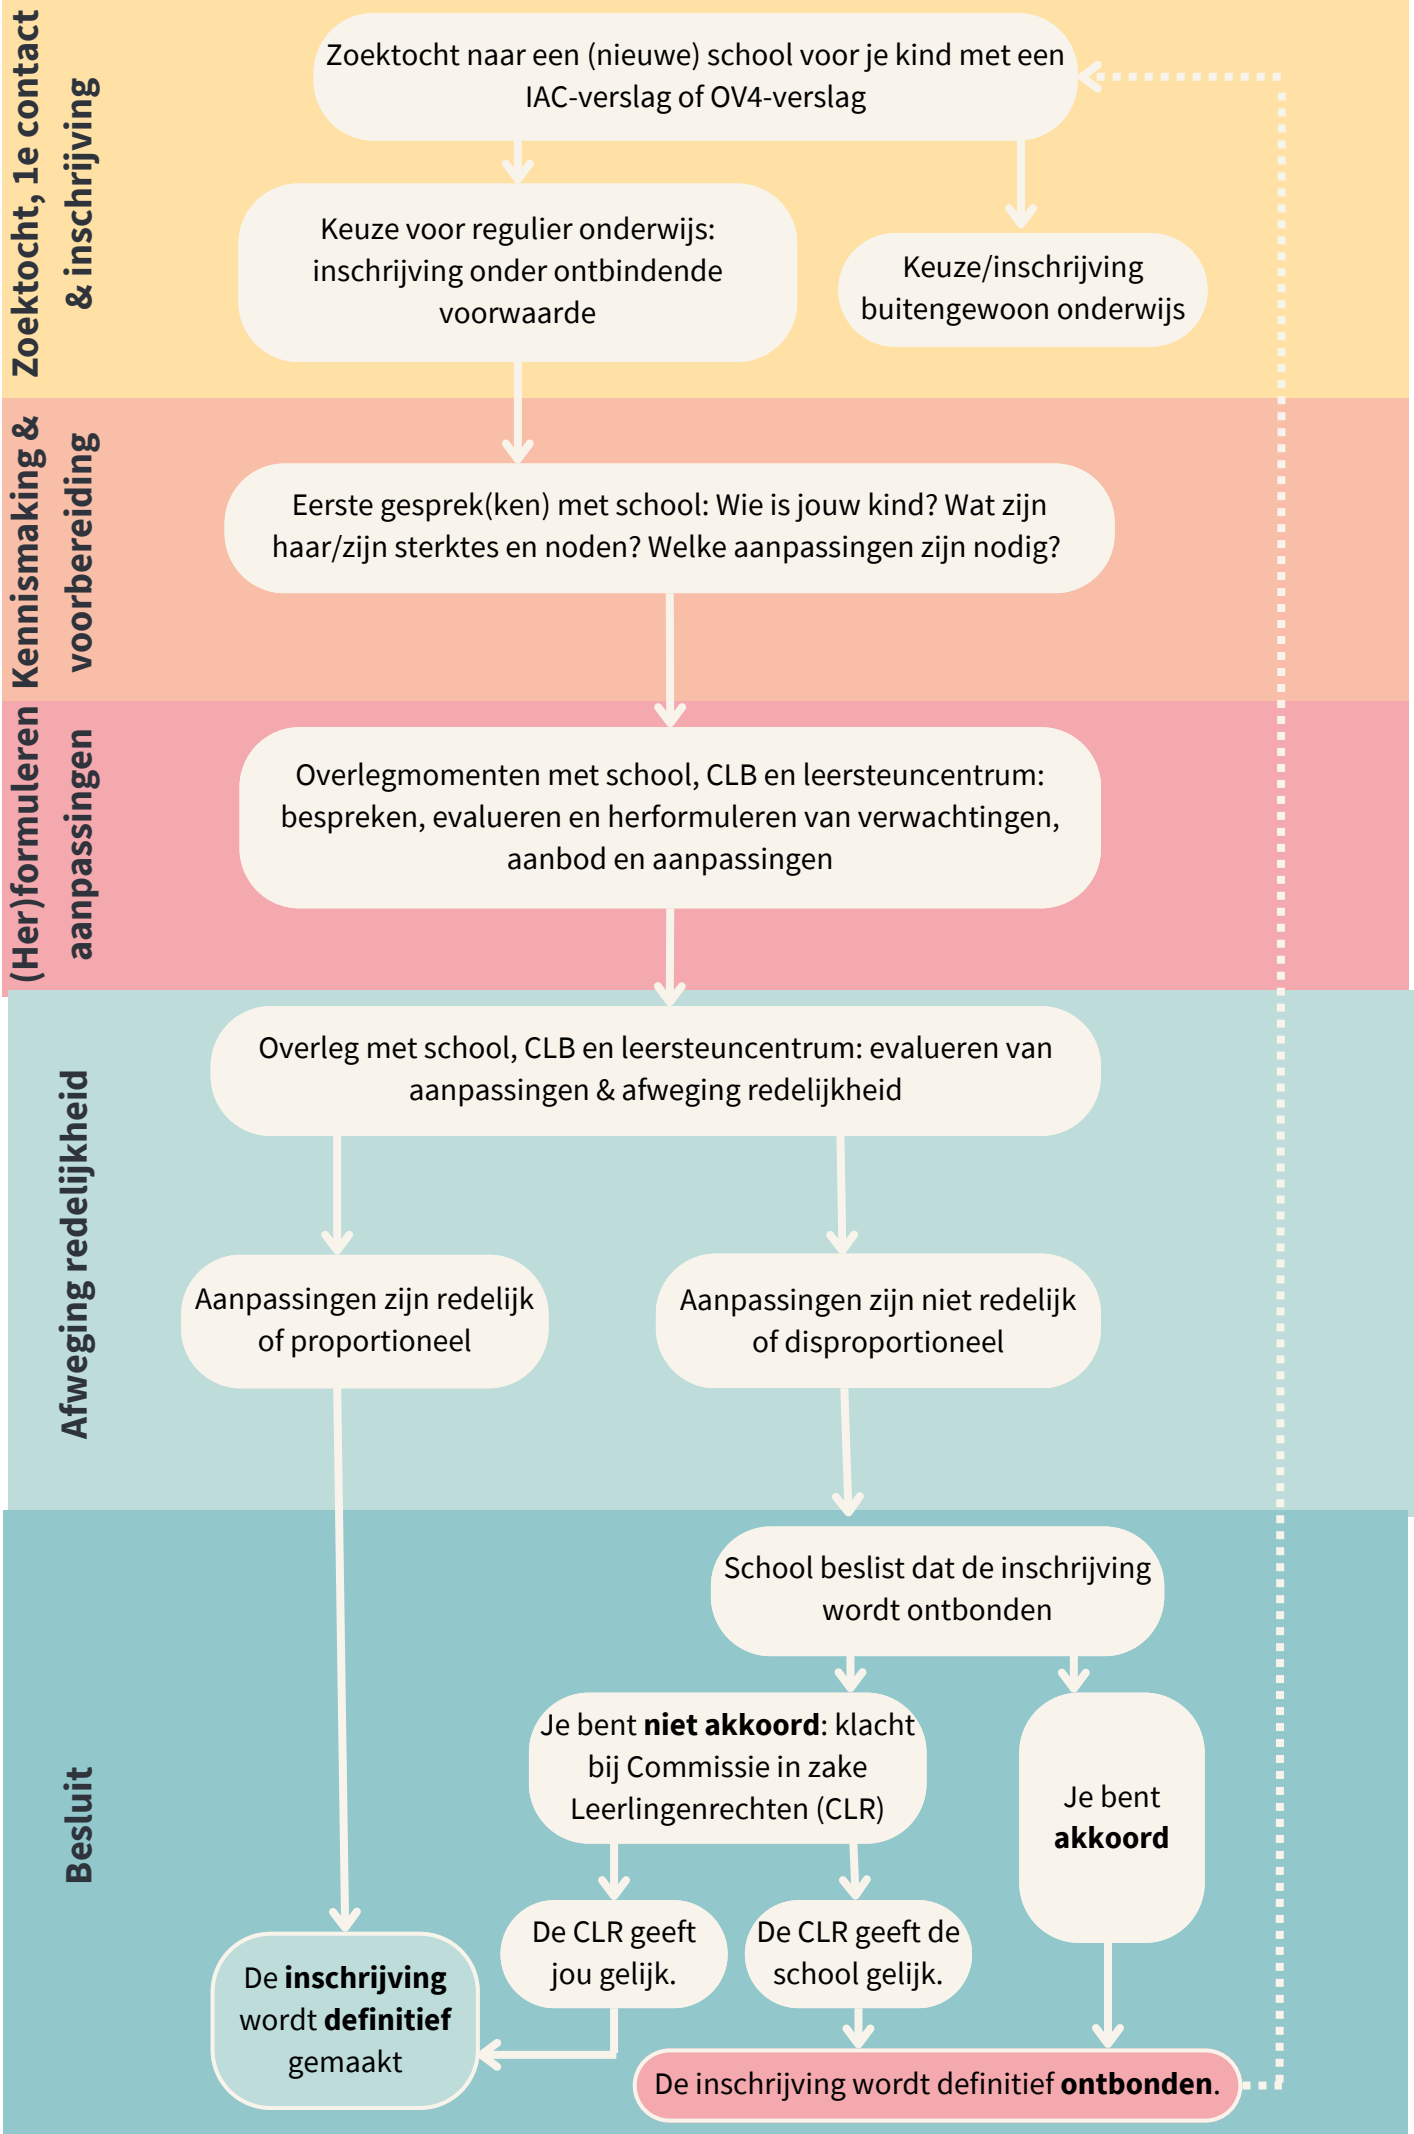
Zoektocht, 1e contact & inschrijving

Zoektocht naar een (nieuwe) school voor je kind met een IAC-verslag of OV4-verslag

Keuze voor regulier onderwijs: inschrijving onder ontbindende voorwaarde

Keuze/inschrijving buitengewoon onderwijs

Kennismaking & voorbereiding

Eerste gesprek(ken) met school: Wie is jouw kind? Wat zijn haar/zijn sterktes en noden? Welke aanpassingen zijn nodig?

(Her)formuleren aanpassingen

Overlegmomenten met school, CLB en leersteuncentrum: bespreken, evalueren en herformuleren van verwachtingen, aanbod en aanpassingen

Afweging redelijkheid

Overleg met school, CLB en leersteuncentrum: evalueren van aanpassingen & afweging redelijkheid

Aanpassingen zijn redelijk of proportioneel

Aanpassingen zijn niet redelijk of disproportioneel

Besluit

School beslist dat de inschrijving wordt ontbonden

Je bent **niet akkoord**: klacht bij Commissie in zake Leerlingenrechten (CLR)

Je bent **akkoord**

De CLR geeft jou gelijk.

De CLR geeft de school gelijk.

De **inschrijving** wordt **definitief** gemaakt

De inschrijving wordt definitief **ontbonden**.